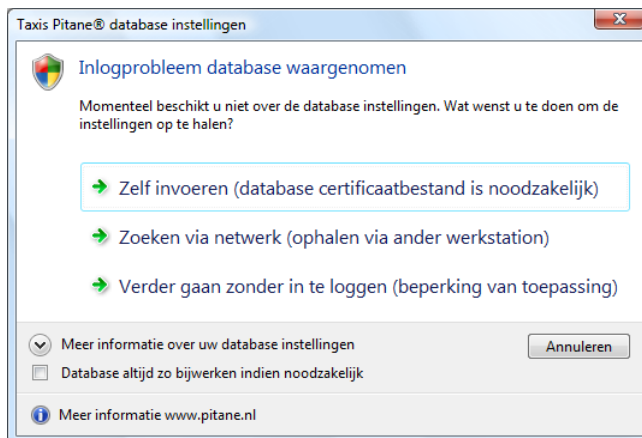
Taxis Pitane® database instellingen

Inlogprobleem database waargenomen

Momenteel beschikt u niet over de database instellingen. Wat wenst u te doen om de instellingen op te halen?

Zelf invoeren (database certificaatbestand is noodzakelijk)

Zoeken via netwerk (ophalen via ander werkstation)

Verder gaan zonder in te loggen (beperking van toepassing)

Meer informatie over uw database instellingen

Annuleren

Database altijd zo bijwerken indien noodzakelijk

Meer informatie www.pitane.nl